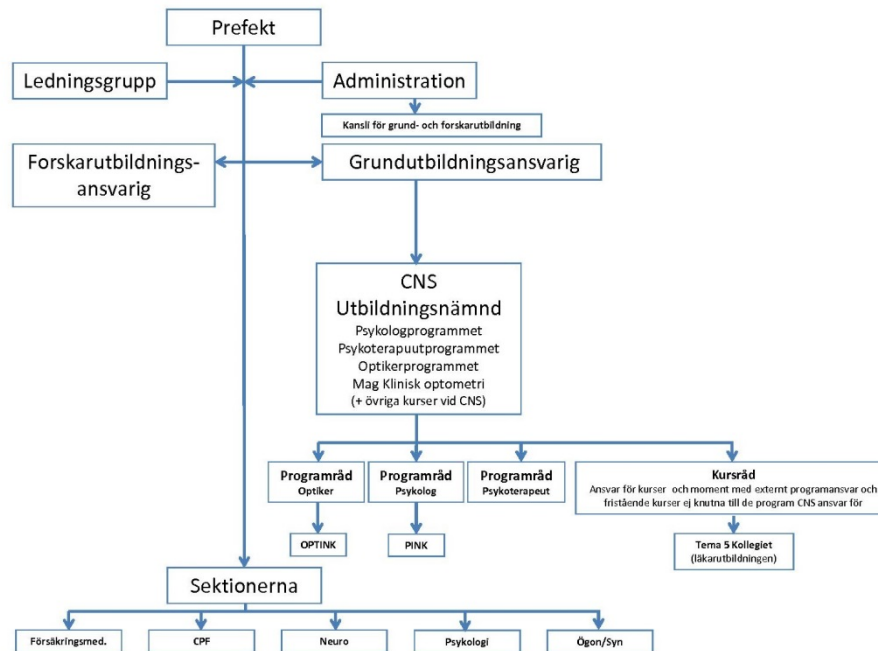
Prefekt

Ledningsgrupp

Administration

Kansli för grund- och forskarutbildning

Forskarutbildnings-ansvarig

Grundutbildningsansvarig

CNS
Utbildningsnämnd
Psykologprogrammet
Psykoterapuutprogrammet
Optikerprogrammet
Mag Klinisk optometri
(+ övriga kurser vid CNS)

Programråd
Optiker

Programråd
Psykolog

Programråd
Psykoterapeut

Kursråd
Ansvar för kurser och moment med externt programansvar och fristående kurser ej knutna till de program CNS ansvar för

OPTINK

PINK

Tema 5 Kollegiet
(läkarutbildningen)

Sektionerna

Försäkringsmed.

CPF

Neuro

Psykologi

Ögon/Syn